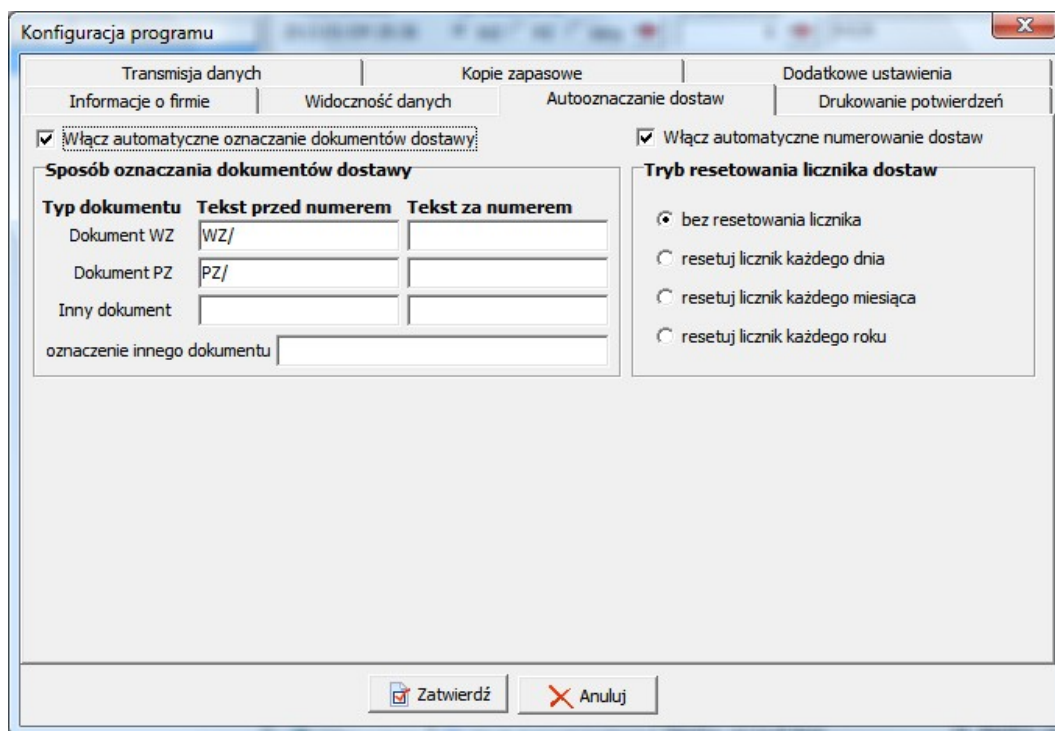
Konfiguracja programu

Transmisja danych | Kopie zapasowe | Dodatkowe ustawienia
Informacje o firmie | Widoczność danych | Autooznaczanie dostaw | Drukowanie potwierdzeń

☑ Włącz automatyczne oznaczanie dokumentów dostawy

☑ Włącz automatyczne numerowanie dostaw

Sposób oznaczania dokumentów dostawy

| Typ dokumentu | Tekst przed numerem | Tekst za numerem |
|---|---|---|
| Dokument WZ | WZ/ | |
| Dokument PZ | PZ/ | |
| Inny dokument | | |

oznaczenie innego dokumentu

Tryb resetowania licznika dostaw

bez resetowania licznika
resetuj licznik każdego dnia
resetuj licznik każdego miesiąca
resetuj licznik każdego roku

Zatwierdź
Anuluj